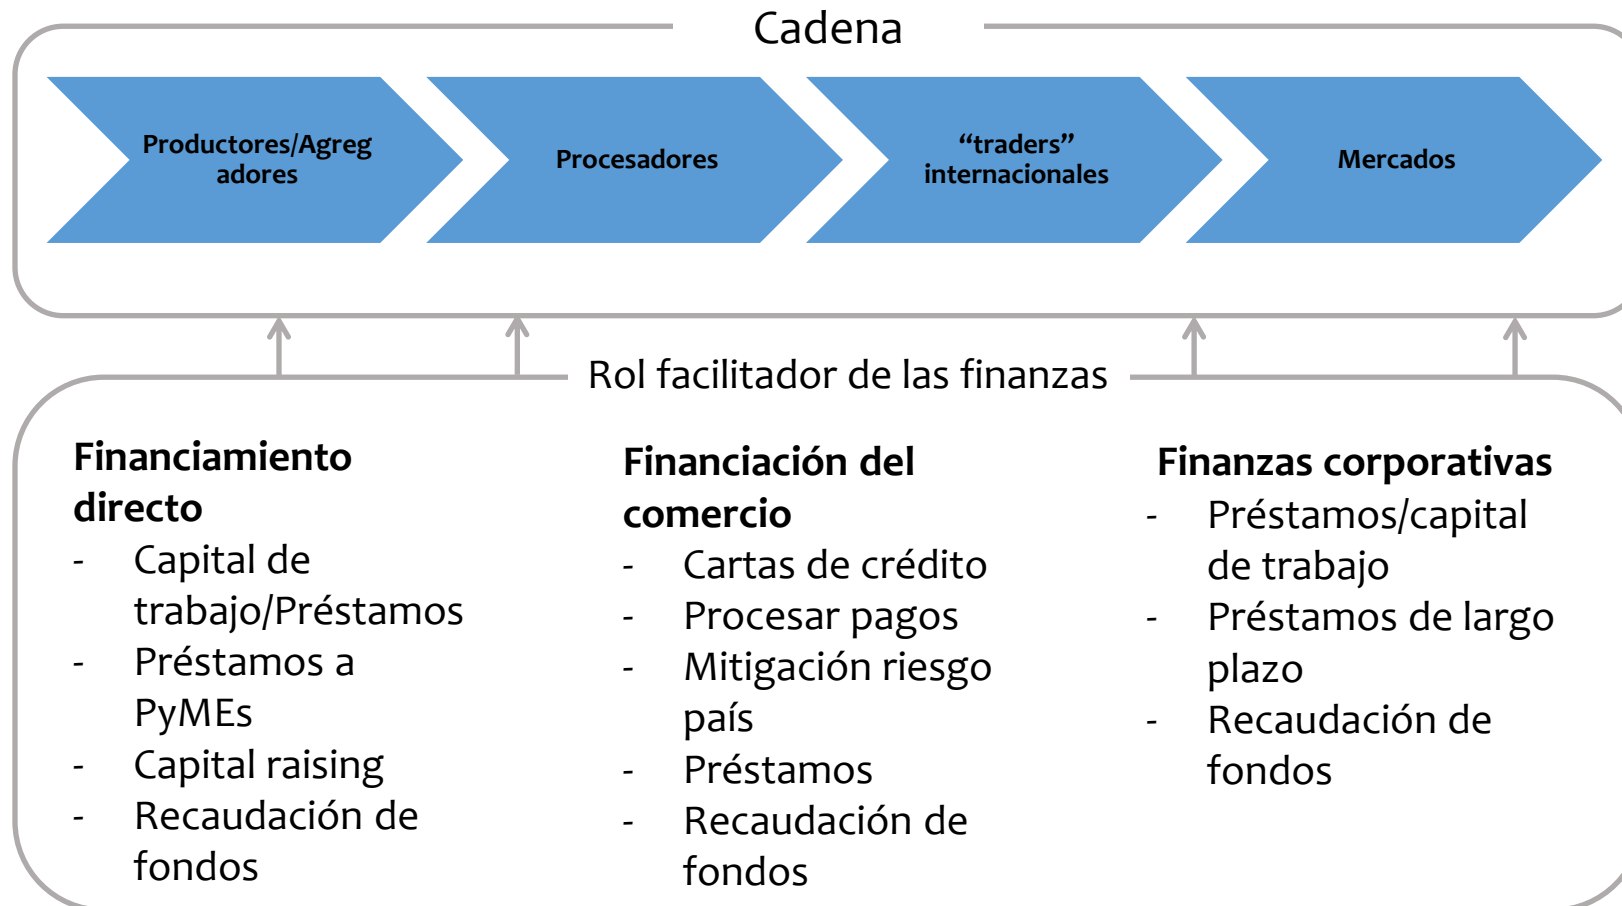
Cadena

Productores/Agreg adores

Procesadores

“traders” internacionales

Mercados

Rol facilitador de las finanzas

Financiamiento directo
- Capital de trabajo/Préstamos
- Préstamos a PyMEs
- Capital raising
- Recaudación de fondos

Financiación del comercio
- Cartas de crédito
- Procesar pagos
- Mitigación riesgo país
- Préstamos
- Recaudación de fondos

Finanzas corporativas
- Préstamos/capital de trabajo
- Préstamos de largo plazo
- Recaudación de fondos